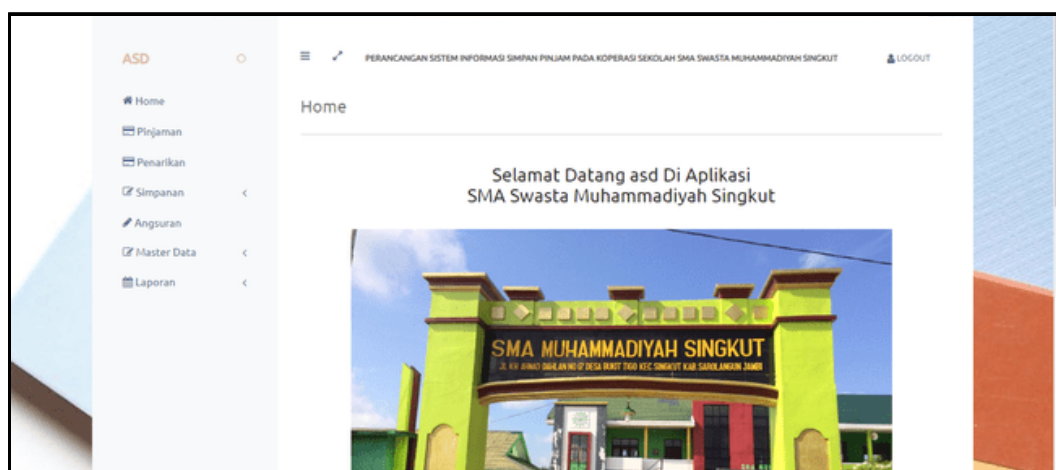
ASD

Home
Pinjaman
Penarikan
Simpanan
Angsuran
Master Data
Laporan

PERANCANGAN SISTEM INFORMASI SIMPAN PINJAM PADA KOPERASI SEKOLAH SMA SWASTA MUHAMMADIYAH SINGKUT

LOGOUT

Home

Selamat Datang asd Di Aplikasi
SMA Swasta Muhammadiyah Singkut

SMA MUHAMMADIYAH SINGKUT
JL. KH AHMAD DAHLAN NO 07 DESA BUKIT TIGO KEC SINGKUT KAB SAROLANGUN JAMBI